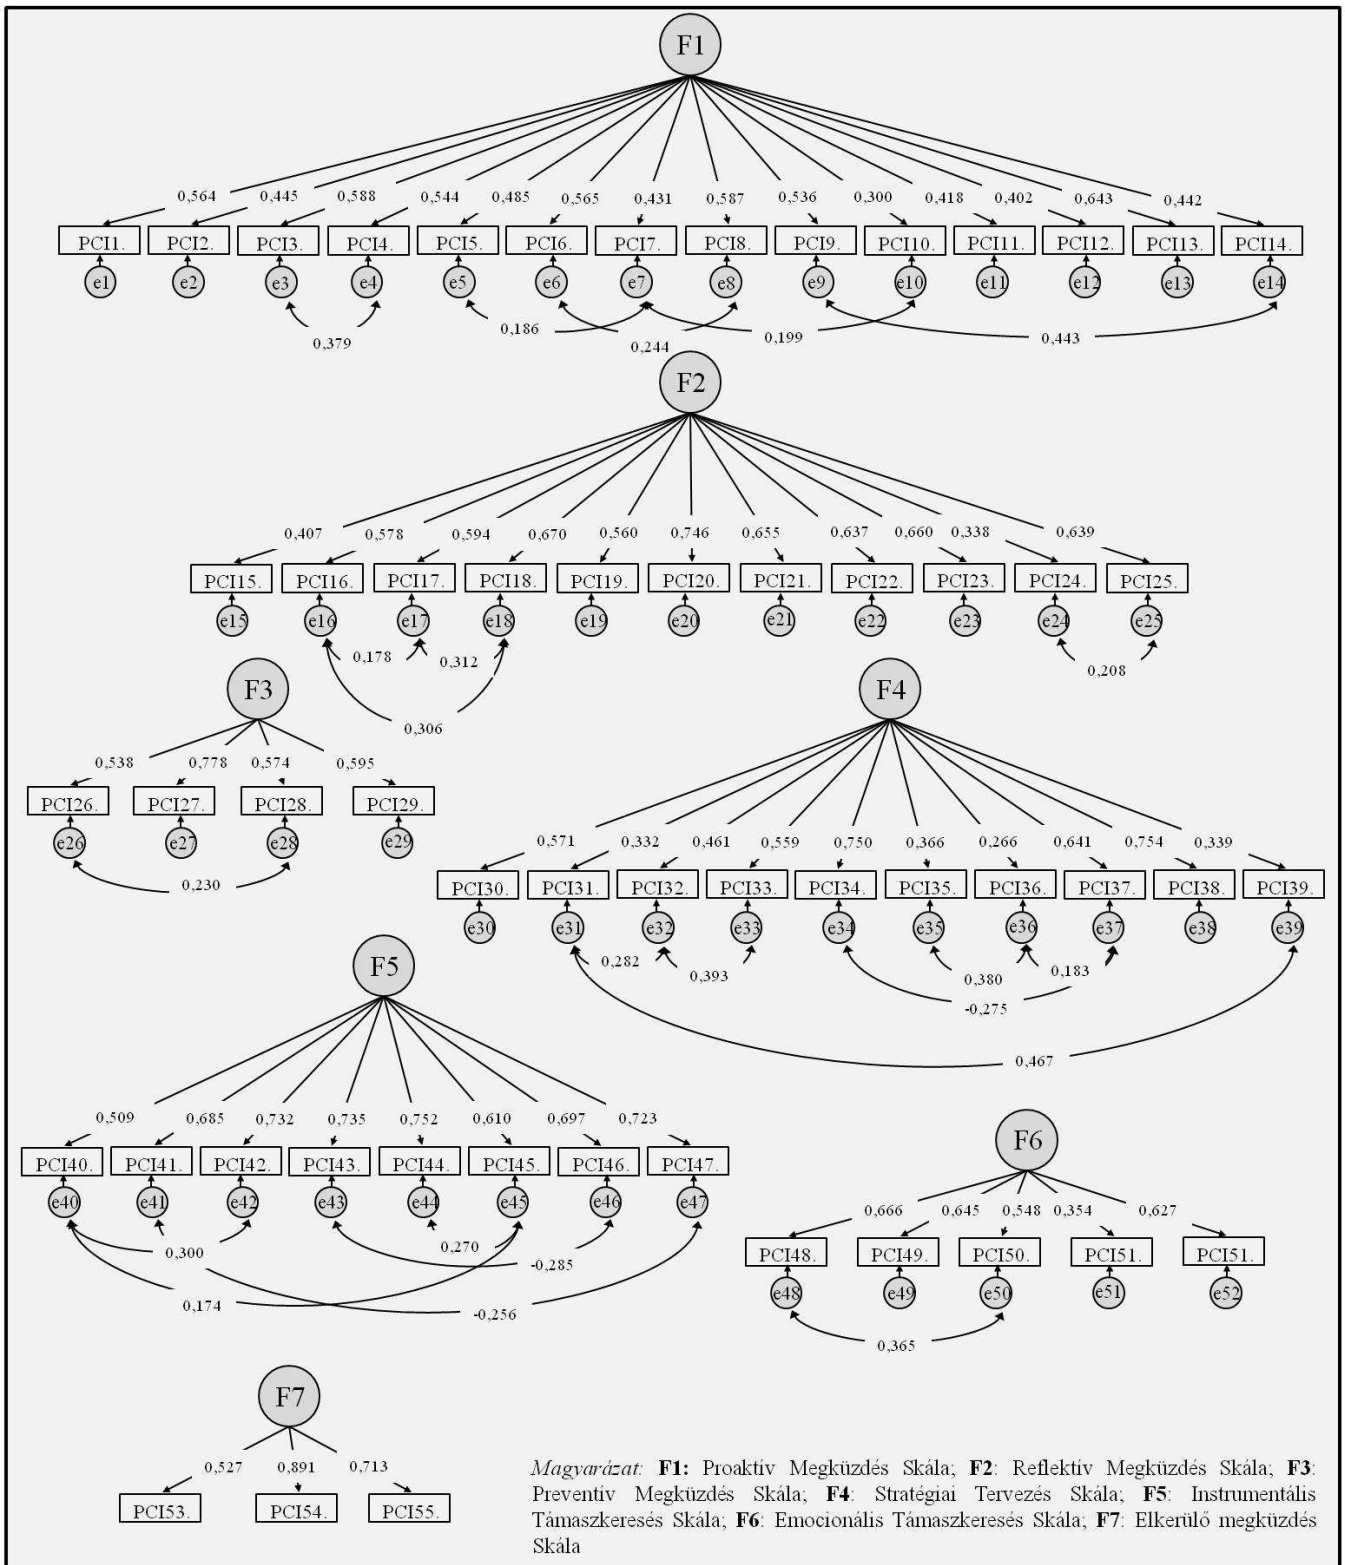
F1

0,564 0,445 0,588 0,544 0,485 0,565 0,431 0,587 0,536 0,300 0,418 0,402 0,643 0,442

PCI1. PCI2. PCI3. PCI4. PCI5. PCI6. PCI7. PCI8. PCI9. PCI10. PCI11. PCI12. PCI13. PCI14.

e1 e2 e3 e4 e5 e6 e7 e8 e9 e10 e11 e12 e13 e14

0,379 0,186 0,244 0,199 0,443

F2

0,407 0,578 0,594 0,670 0,560 0,746 0,655 0,637 0,660 0,338 0,639

PCI15. PCI16. PCI17. PCI18. PCI19. PCI20. PCI21. PCI22. PCI23. PCI24. PCI25.

e15 e16 e17 e18 e19 e20 e21 e22 e23 e24 e25

0,178 0,312 0,306 0,208

F3

0,538 0,778 0,574 0,595

PCI26. PCI27. PCI28. PCI29.

e26 e27 e28 e29

0,230

F4

0,571 0,332 0,461 0,559 0,750 0,366 0,266 0,641 0,754 0,339

PCI30. PCI31. PCI32. PCI33. PCI34. PCI35. PCI36. PCI37. PCI38. PCI39.

e30 e31 e32 e33 e34 e35 e36 e37 e38 e39

0,282 0,393 0,380 0,183 -0,275 0,467

F5

0,509 0,685 0,732 0,735 0,752 0,610 0,697 0,723

PCI40. PCI41. PCI42. PCI43. PCI44. PCI45. PCI46. PCI47.

e40 e41 e42 e43 e44 e45 e46 e47

0,300 0,270 -0,285 0,174 -0,256

F6

0,666 0,645 0,548 0,354 0,627

PCI48. PCI49. PCI50. PCI51. PCI51.

e48 e49 e50 e51 e52

0,365

F7

0,527 0,891 0,713

PCI53. PCI54. PCI55.

Magyarázat: F1: Proaktív Megküzdés Skála; F2: Reflektív Megküzdés Skála; F3: Preventív Megküzdés Skála; F4: Stratégiai Tervezés Skála; F5: Instrumentális Támaszkeresés Skála; F6: Emocionális Támaszkeresés Skála; F7: Elkerülő megküzdés Skála